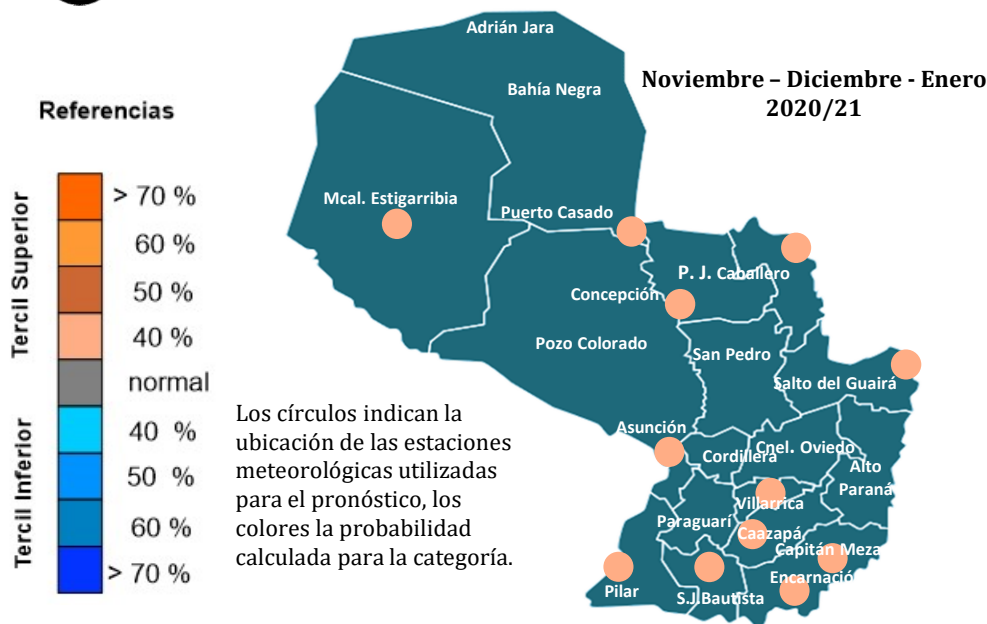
Referencias

Tercil Superior

> 70 %

60 %

50 %

40 %

normal

Tercil Inferior

40 %

50 %

60 %

> 70 %

Noviembre – Diciembre - Enero 2020/21

Adrián Jara

Bahía Negra

Mcal. Estigarribia

Puerto Casado

P. J. Caballero

Concepción

Pozo Colorado

San Pedro

Salto del Guairá

Asunción

Cordillera

Cnel. Oviedo

Alto Paraná

Villarrica

Paraguarí

Caazapá

Capitán Meza

Encarnación

Pilar

S.J.Bautista

Los círculos indican la ubicación de las estaciones meteorológicas utilizadas para el pronóstico, los colores la probabilidad calculada para la categoría.